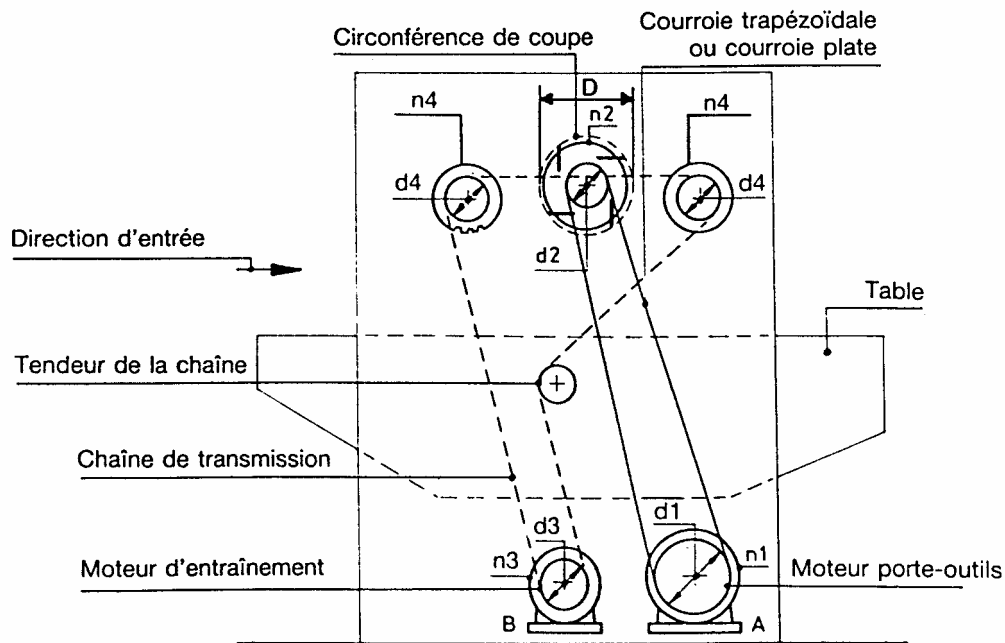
Circonférence de coupe

Courroie trapézoïdale ou courroie plate

D

n4

n2

n4

d4

d4

Direction d'entrée

d2

Table

Tendeur de la chaîne

Chaîne de transmission

d1

d3

n3

n1

Moteur d'entraînement

Moteur porte-outils

B

A